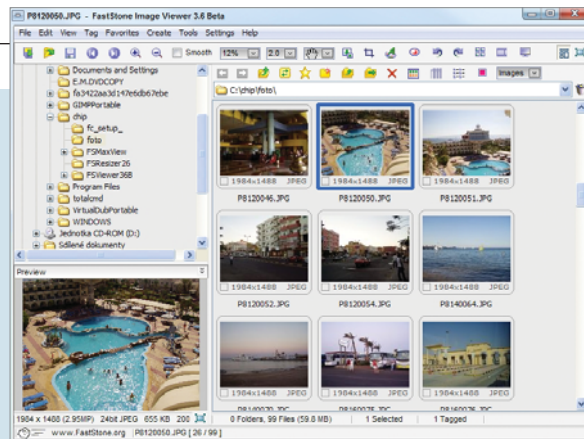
P8120050.JPG - FastStone Image Viewer 3.6 Beta

File Edit View Tag Favorites Create Tools Settings Help

Smooth 12% 2.0

Documents and Settings
E.M.DVDCOPY
fa3422aa3d147e6db67ebe
GIMPPortable
chip
fc_setup_
foto
FSMaxView
FSResizer26
FSViewer36B
Program Files
totalcmd
VirtualDubPortable
WINDOWS
Jednotka CD-ROM (D:)
Sdílené dokumenty

Preview

Images

C:\chip\foto\

1984x1488 JPEG
P8120046.JPG

1984x1488 JPEG
P8120050.JPG

1984x1488 JPEG
P8120051.JPG

P8120052.JPG

P8120054.JPG

P8140064.JPG

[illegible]

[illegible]

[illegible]

1984 x 1488 (2.95MP) 24bit JPEG 655 KB 200

0 Folders, 99 Files (59.8 MB)

1 Selected

1 Tagged

www.FastStone.org P8120050.JPG [ 26 / 99 ]